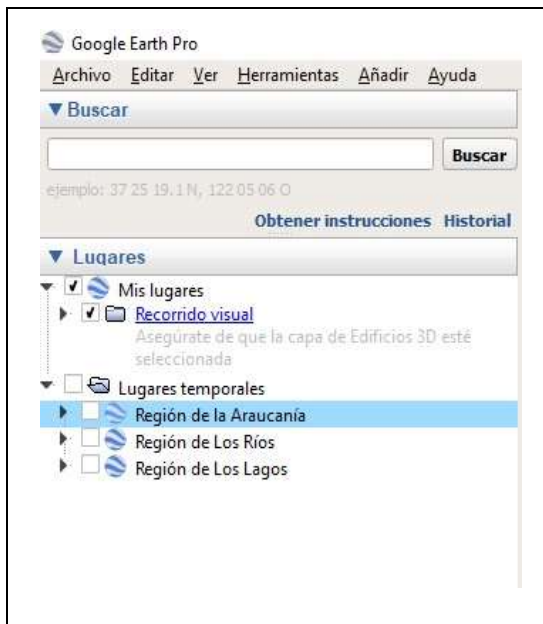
Google Earth Pro

Archivo Editar Ver Herramientas Añadir Ayuda

▼Buscar

Buscar

ejemplo: 37 25 19.1 N, 122 05 06 O

Obtener instrucciones Historial

▼ Lugares

Mis lugares

Recorrido visual

Asegúrate de que la capa de Edificios 3D esté seleccionada

Lugares temporales

Región de la Araucanía

Región de Los Ríos

Región de Los Lagos